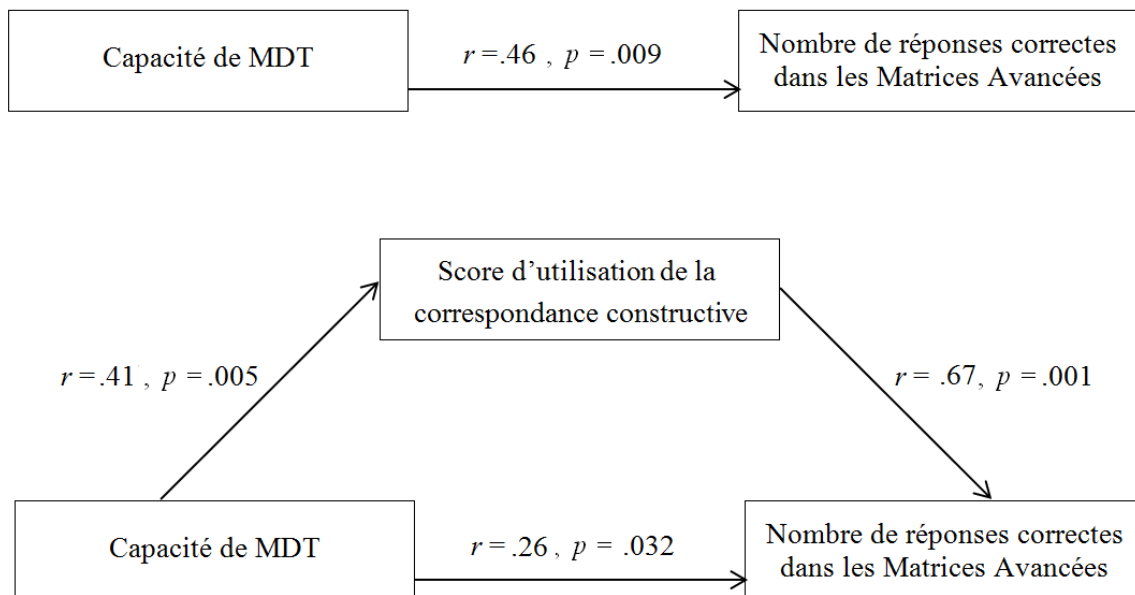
Capacité de MDT

$r = .46$ , $p = .009$

Nombre de réponses correctes dans les Matrices Avancées

Score d'utilisation de la correspondance constructive

$r = .41$ , $p = .005$

$r = .67$, $p = .001$

Capacité de MDT

$r = .26$ , $p = .032$

Nombre de réponses correctes dans les Matrices Avancées